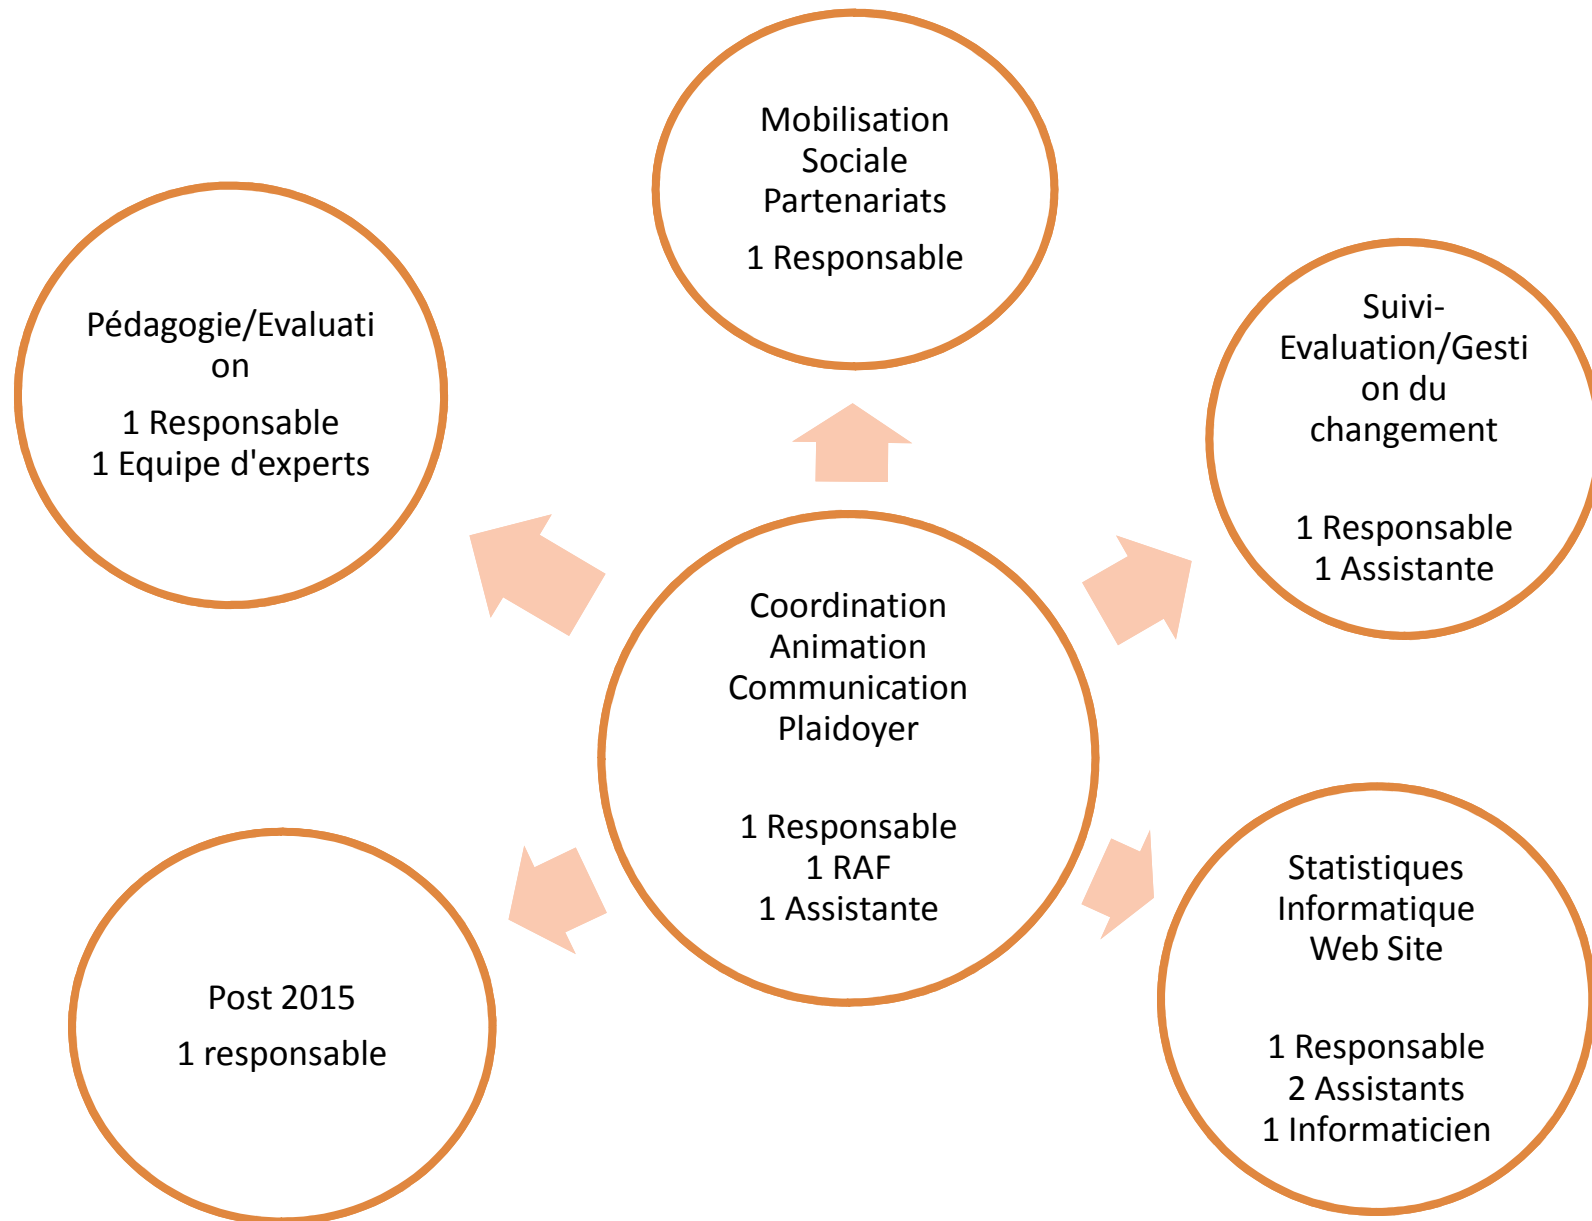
Mobilisation Sociale Partenariats

1 Responsable

Pédagogie/Evaluation

1 Responsable
1 Equipe d'experts

Suivi-Evaluation/Gestion du changement

1 Responsable
1 Assistante

Coordination
Animation
Communication
Plaidoyer

1 Responsable
1 RAF
1 Assistante

Post 2015

1 responsable

Statistiques
Informatique
Web Site

1 Responsable
2 Assistants
1 Informaticien